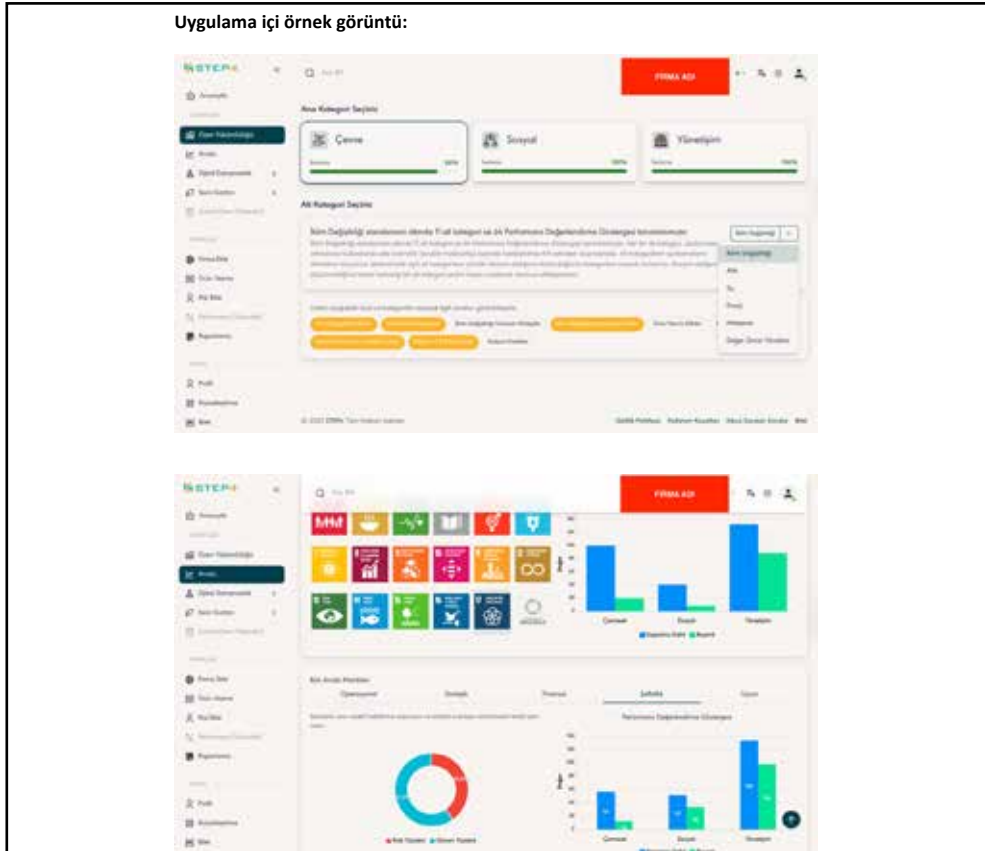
Uygulama içi örnek görüntü:

STEP

FİRMA ADI

Ana Kategori Seçimi

Çevre

Sosyal

Yönetişim

Alt Kategori Seçimi

İklim Değişikliği

Enerji

Su

Atıklar

Diğer

FİRMA ADI

Çevresel

Sosyal

Yönetişim

Performans Değerlendirme Göstergesi